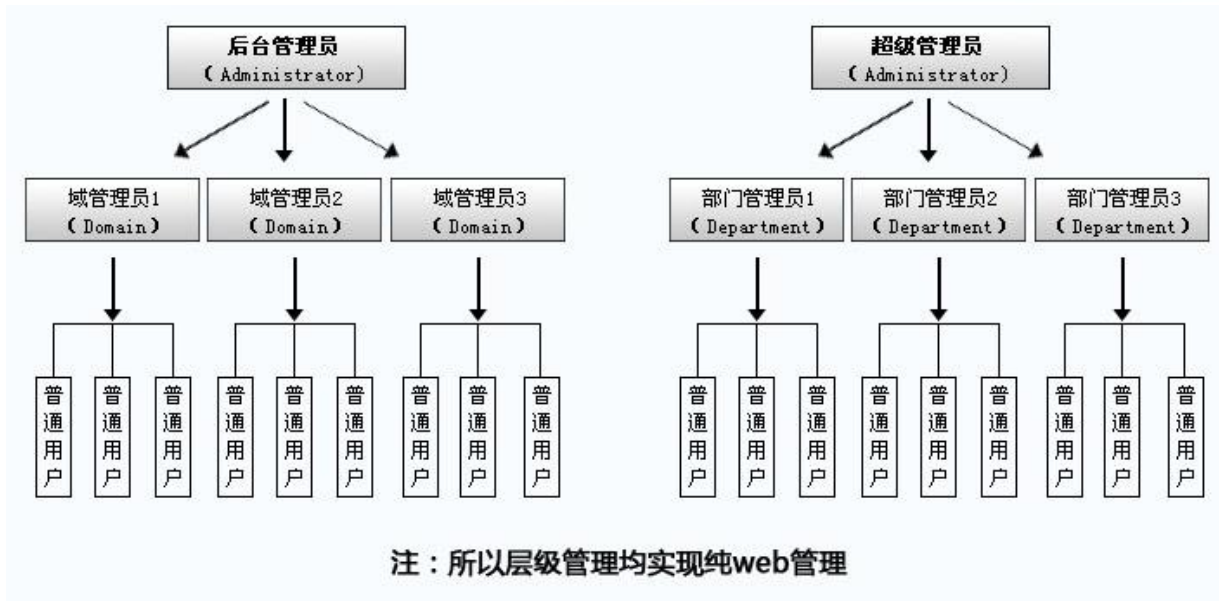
后台管理员
(Administrator)

域管理员1
(Domain)

域管理员2
(Domain)

域管理员3
(Domain)

普通用户 普通用户 普通用户 普通用户 普通用户 普通用户 普通用户 普通用户 普通用户

超级管理员
(Administrator)

部门管理员1
(Department)

部门管理员2
(Department)

部门管理员3
(Department)

普通用户 普通用户 普通用户 普通用户 普通用户 普通用户 普通用户 普通用户 普通用户

注：所以层级管理均实现纯web管理